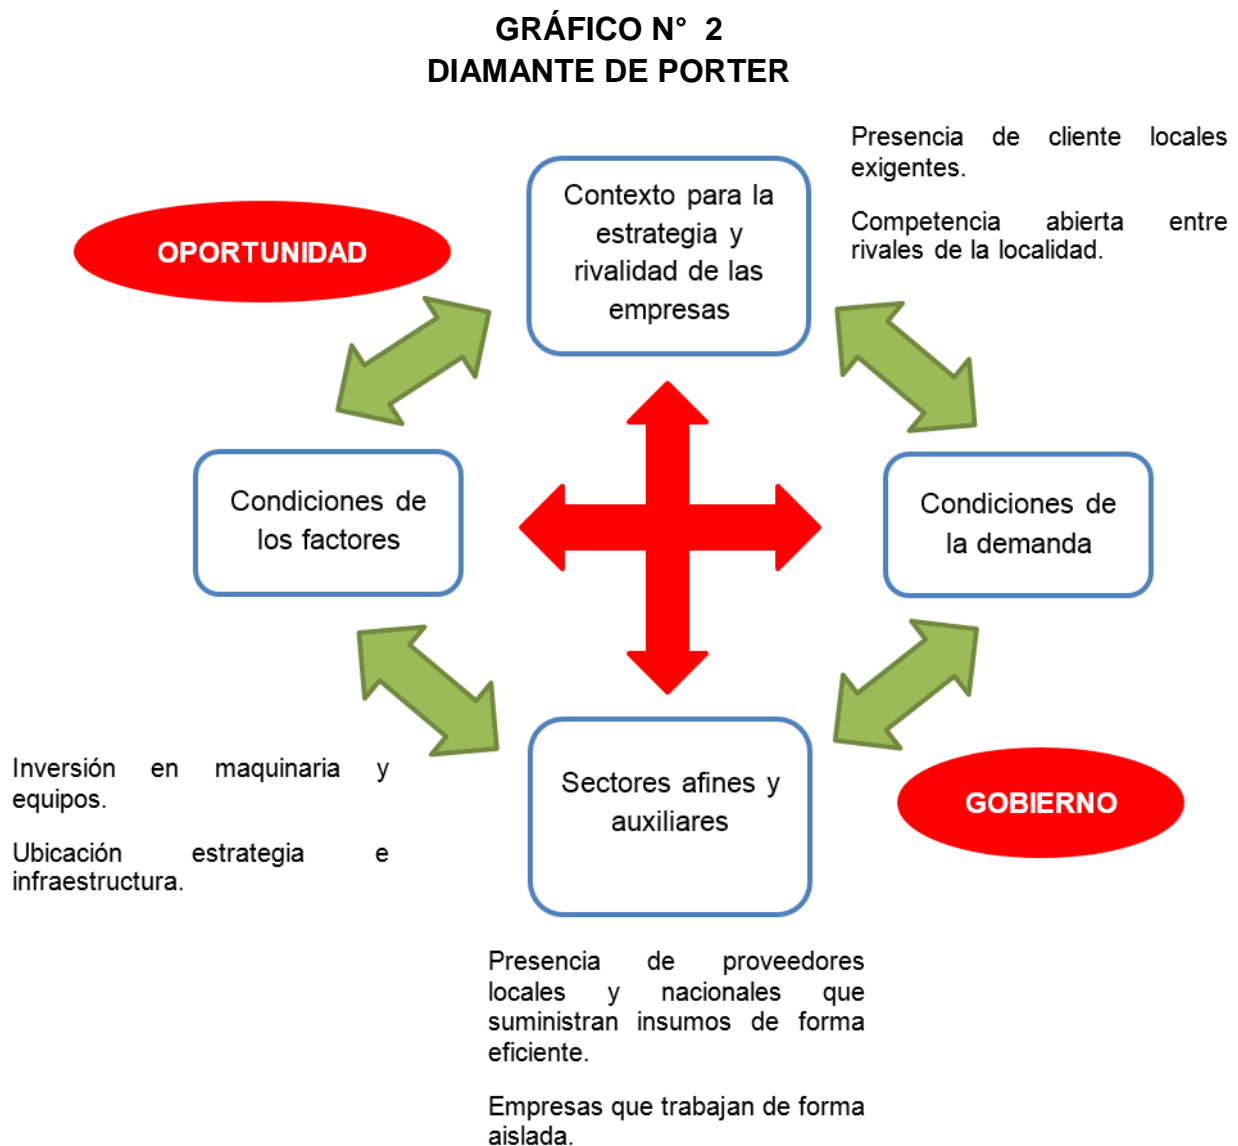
GRÁFICO N° 2
DIAMANTE DE PORTER

Presencia de cliente locales exigentes.

Competencia abierta entre rivales de la localidad.

OPORTUNIDAD

Contexto para la estrategia y rivalidad de las empresas

Condiciones de los factores

Condiciones de la demanda

Sectores afines y auxiliares

GOBIERNO

Inversión en maquinaria y equipos.

Ubicación estrategia e infraestructura.

Presencia de proveedores locales y nacionales que suministran insumos de forma eficiente.

Empresas que trabajan de forma aislada.